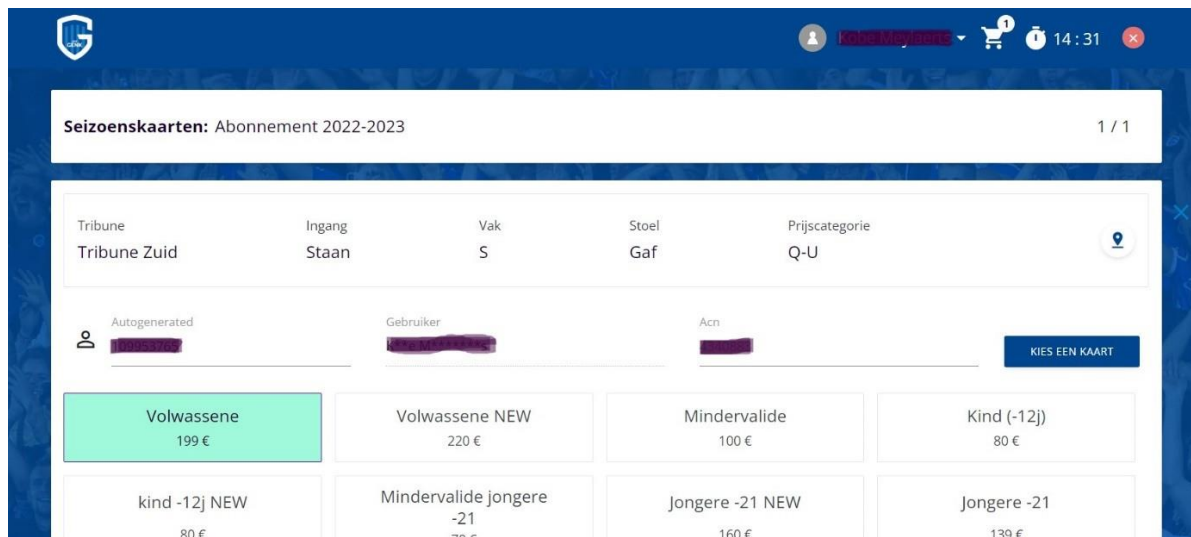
1 14:31

Seizoenskaarten: Abonnement 2022-2023

1 / 1

Tribune
Tribune Zuid

Ingang
Staan

Vak
S

Stoel
Gaf

Prijscategorie
Q-U

Autogenerated
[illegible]

Gebruiker
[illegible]

Acn
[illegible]

KIES EEN KAART

Volwassene
199 €

Volwassene NEW
220 €

Mindervalide
100 €

Kind (-12j)
80 €

kind -12j NEW
80 €

Mindervalide jongere -21
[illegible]

Jongere -21 NEW
160 €

Jongere -21
139 €